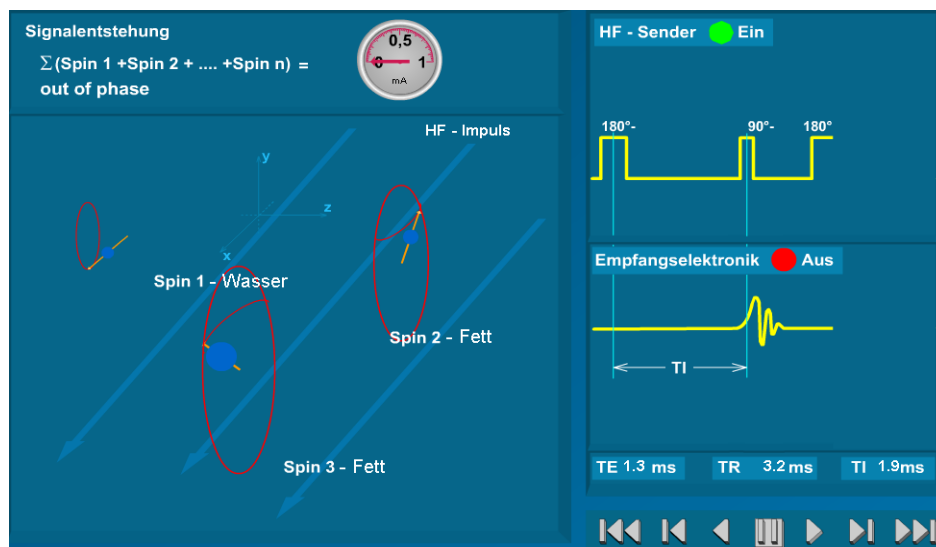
Signalentstehung

$\Sigma$(Spin 1 +Spin 2 + .... +Spin n) = out of phase

0,5
0 1
mA

HF - Sender Ein

HF - Impuls

180°- 90°- 180°

y
z
x

Spin 1 - Wasser

Spin 2 - Fett

Spin 3 - Fett

Empfangselektronik Aus

TI

TE 1.3 ms
TR 3.2 ms
TI 1.9ms